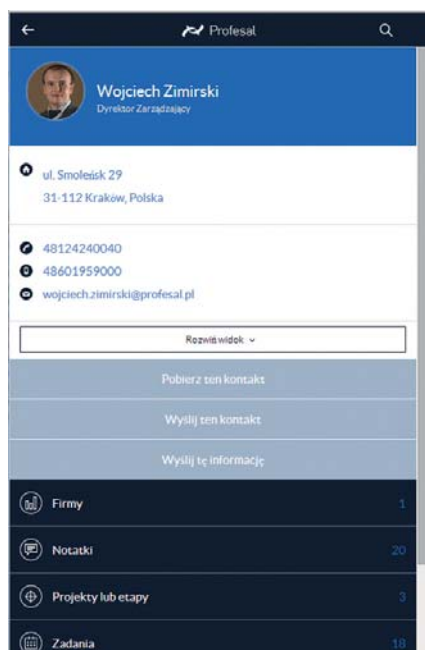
Profesal

Wojciech Zimirski
Dyrektor Zarządzający

ul. Smoleńsk 29
31-112 Kraków, Polska

48124240040
48601959000
wojciech.zimirski@profesal.pl

Rozwiń widok

Pobierz ten kontakt

Wyślij ten kontakt

Wyślij tę informację

Firmy 1

Notatki 20

Projekty lub etapy 3

Zadania 18